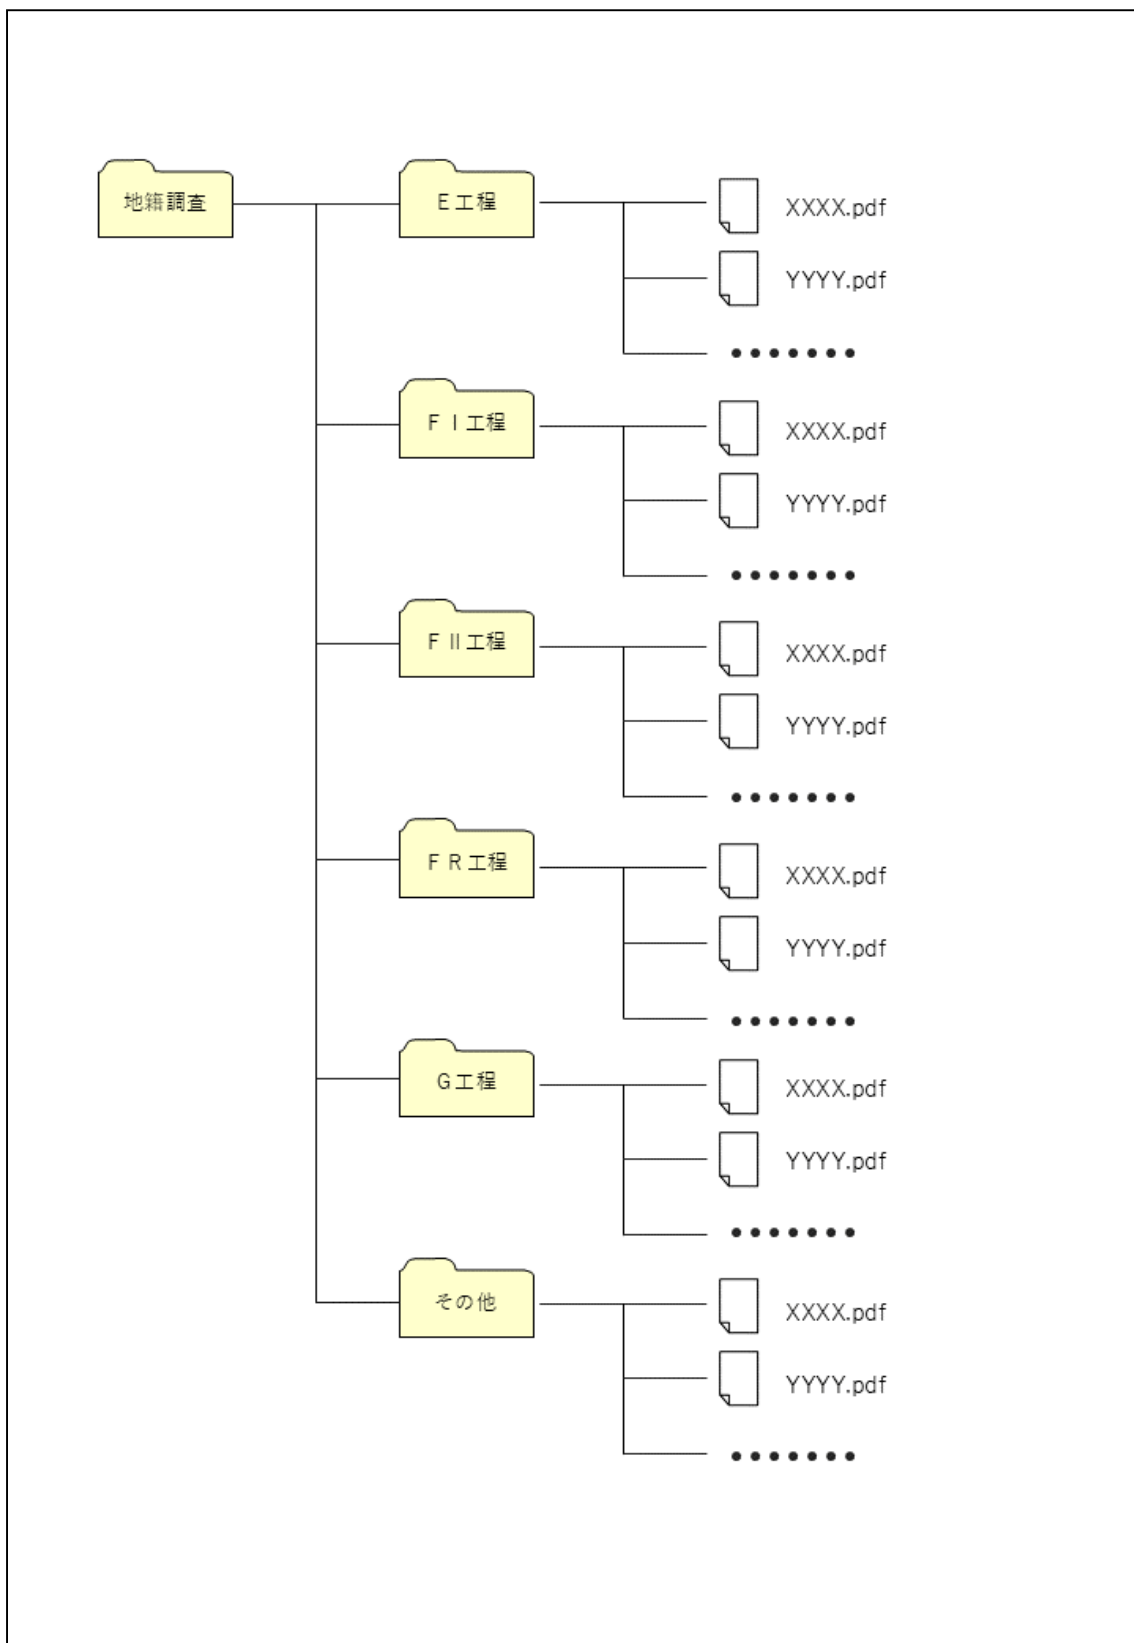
地籍調査

E工程
XXXX.pdf
YYYY.pdf
･･･････

FⅠ工程
XXXX.pdf
YYYY.pdf
･･･････

FⅡ工程
XXXX.pdf
YYYY.pdf
･･･････

FR工程
XXXX.pdf
YYYY.pdf
･･･････

G工程
XXXX.pdf
YYYY.pdf
･･･････

その他
XXXX.pdf
YYYY.pdf
･･･････